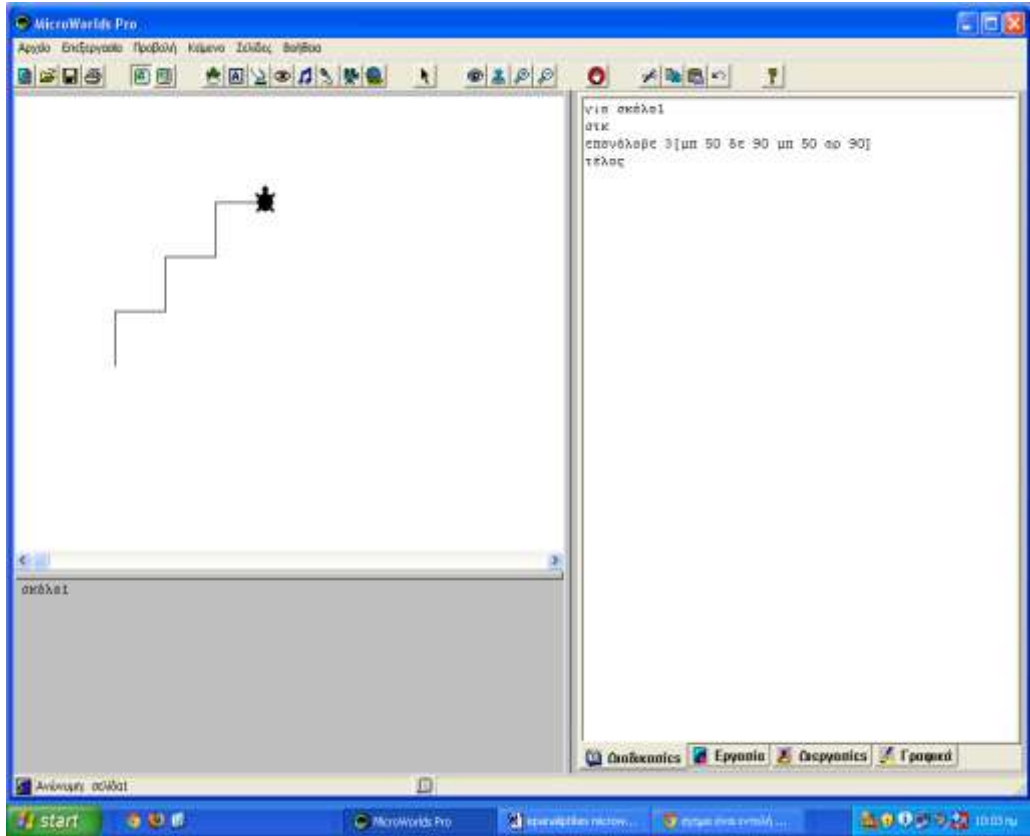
MicroWorlds Pro

Αρχείο Επεξεργασία Προβολή Κείμενο Σελίδες Βοήθεια

για σκάλα1
στκ
επανάλαβε 3[μπ 50 δε 90 μπ 50 αρ 90]
τέλος

σκάλα1

Διαδικασίες Εργασία Διεργασίες Γραφικά

Ανώνυμη: σελίδα1

start

MicroWorlds Pro

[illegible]

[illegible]

10:03 πμ